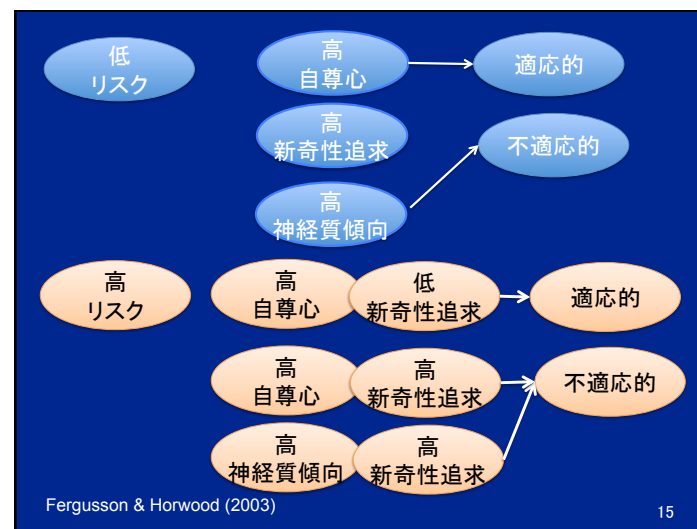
低
リスク

高
自尊心

適応的

高
新奇性追求

不適応的

高
神経質傾向

高
リスク

高
自尊心

低
新奇性追求

適応的

高
自尊心

高
新奇性追求

不適応的

高
神経質傾向

高
新奇性追求

Fergusson & Horwood (2003)

15